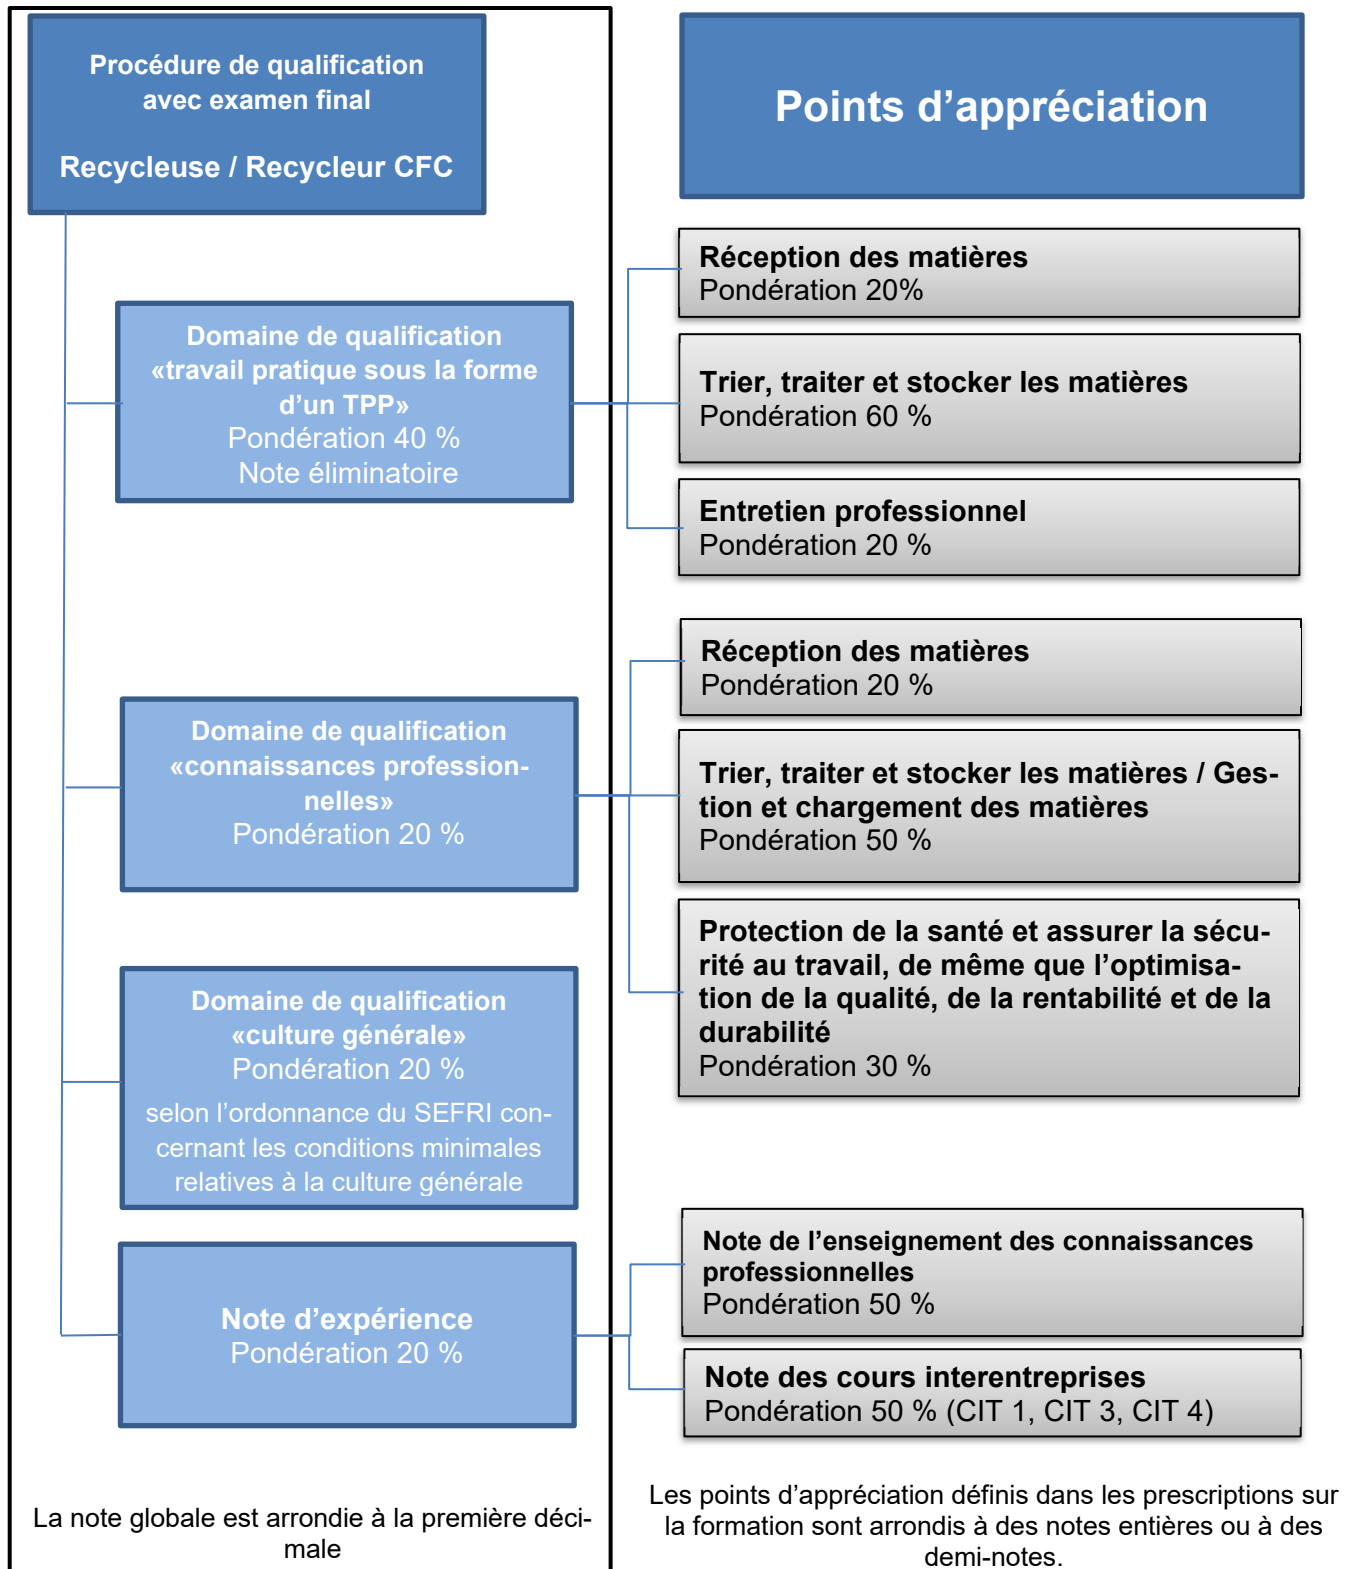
Procédure de qualification avec examen final

Recycleuse / Recycleur CFC

Domaine de qualification «travail pratique sous la forme d'un TPP»
Pondération 40 %
Note éliminatoire

Domaine de qualification «connaissances professionnelles»
Pondération 20 %

Domaine de qualification «culture générale»
Pondération 20 %
selon l'ordonnance du SEFRI concernant les conditions minimales relatives à la culture générale

Note d'expérience
Pondération 20 %

La note globale est arrondie à la première décimale

Points d'appréciation

Réception des matières
Pondération 20%

Trier, traiter et stocker les matières
Pondération 60 %

Entretien professionnel
Pondération 20 %

Réception des matières
Pondération 20 %

Trier, traiter et stocker les matières / Gestion et chargement des matières
Pondération 50 %

Protection de la santé et assurer la sécurité au travail, de même que l'optimisation de la qualité, de la rentabilité et de la durabilité
Pondération 30 %

Note de l'enseignement des connaissances professionnelles
Pondération 50 %

Note des cours interentreprises
Pondération 50 % (CIT 1, CIT 3, CIT 4)

Les points d'appréciation définis dans les prescriptions sur la formation sont arrondis à des notes entières ou à des demi-notes.